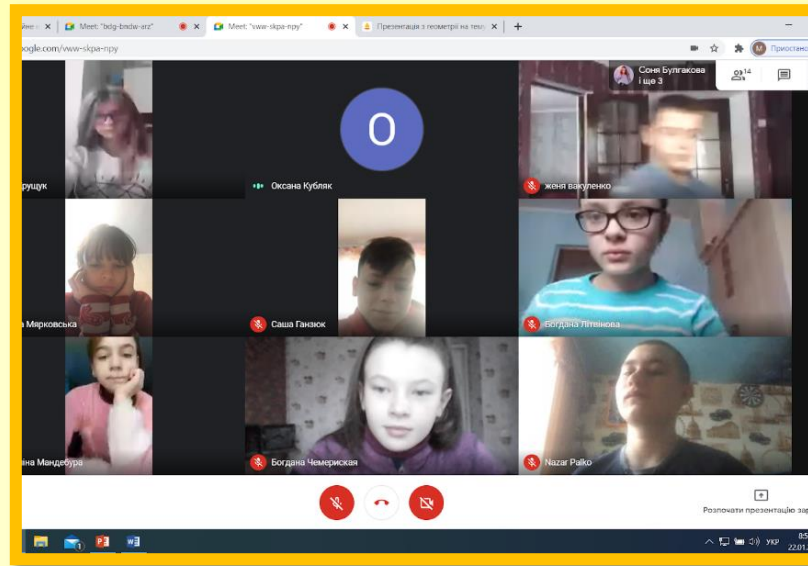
ійне: × | Meet: "bdg-bndw-arz" × | Meet: "vww-skpa-npy" × | Презентація з геометрії на тем × | +

oogle.com/vww-skpa-npy

M Призупинено

Соня Булгакова і ще 3

14

рущук

O

Оксана Кубляк

женя вакуленко

а Мярковська

Саша Ганзюк

Богдана Литвинова

іна Мандебура

Богдана Чемериская

Nazar Paiko

Розпочати презентацію за

УКР 8:5 22.01.